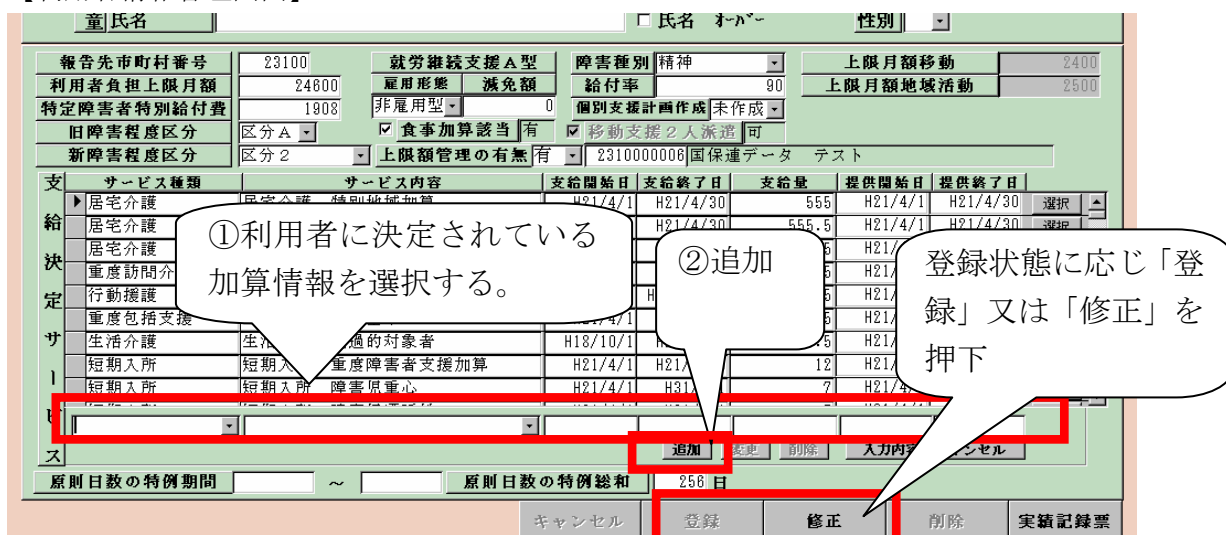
童氏名 □氏名 ｵｰﾊﾞｰ 性別

報告先市町村番号 23100 就労継続支援Ａ型 障害種別 精神 上限月額移動 2400
利用者負担上限月額 24600 雇用形態 減免額 給付率 90 上限月額地域活動 2500
特定障害者特別給付費 1908 非雇用型 0 個別支援計画作成 未作成
旧障害程度区分 区分Ａ ☑ 食事加算該当 有 ☑ 移動支援２人派遣 可
新障害程度区分 区分２ 上限額管理の有無 有 2310000006 国保連データ テスト

支給決定サービス

| サービス種類 | サービス内容 | 支給開始日 | 支給終了日 | 支給量 | 提供開始日 | 提供終了日 | |
|---|---|---|---|---|---|---|---|
| 居宅介護 | 居宅介護 特別地域加算 | H21/4/1 | H21/4/30 | 555 | H21/4/1 | H21/4/30 | 選択 |
| 居宅介護 | | | H21/4/30 | 555.5 | H21/4/1 | H21/4/30 | 選択 |
| 居宅介護 | | | | 5 | H21/ | | |
| 重度訪問介 | | | | 5 | H21/ | | |
| 行動援護 | | | H | 5 | H21/ | | |
| 重度包括支援 | | H21/4/1 | | 5 | H21/ | | |
| 生活介護 | 生活 適的対象者 | H18/10/1 | H | 5 | H21/ | | |
| 短期入所 | 短期入所 重度障害者支援加算 | H21/4/1 | H21/ | 12 | H21/ | | |
| 短期入所 | 短期入所 障害原重心 | H21/4/1 | H31/ | 7 | H21/4/ | | |

①利用者に決定されている加算情報を選択する。
②追加
登録状態に応じ「登録」又は「修正」を押下

追加 変更 削除 入力内容 ンセル

原則日数の特例期間 ～ 原則日数の特例総和 256 日

キャンセル 登録 修正 削除 実績記録票